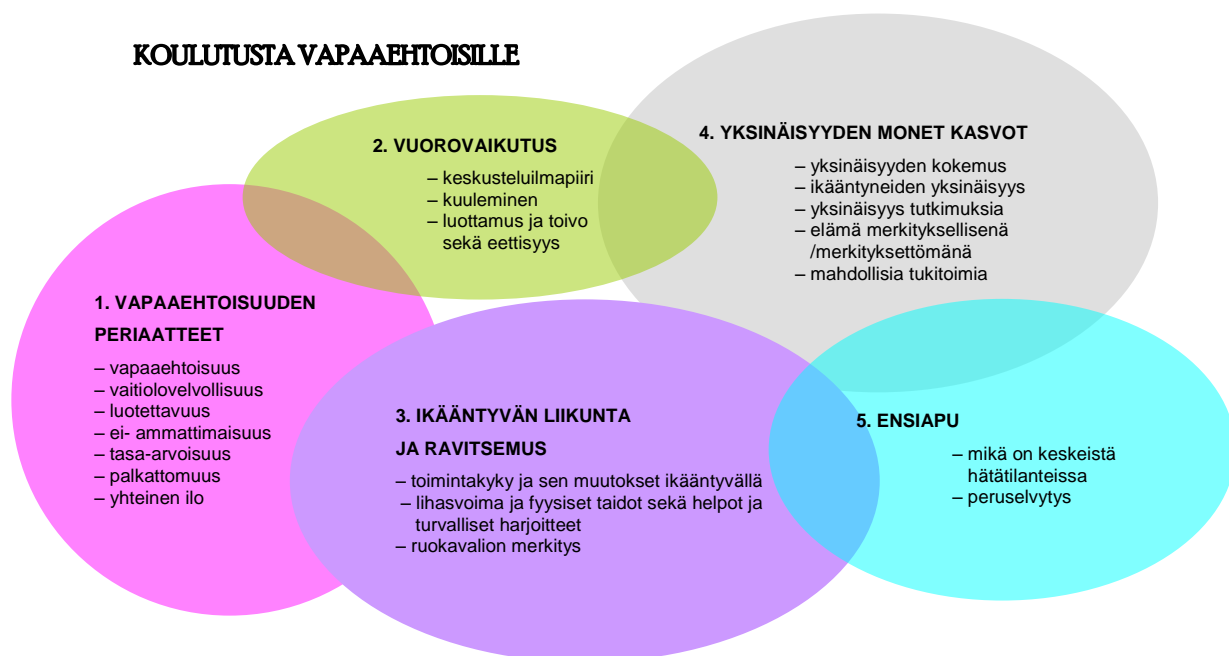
KOULUTUSTA VAPAAEHTOISILLE

2. VUOROVAIKUTUS

– keskusteluilmapiiri
– kuuleminen
– luottamus ja toivo sekä eettisyys

4. YKSINÄISYYDEN MONET KASVOT

– yksinäisyyden kokemus
– ikääntyneiden yksinäisyys
– yksinäisyys tutkimuksia
– elämä merkityksellisenä /merkityksettömänä
– mahdollisia tukitoimia

1. VAPAAEHTOISUUDEN PERIAATTEET

– vapaaehtoisuus
– vaitiolovelvollisuus
– luotettavuus
– ei- ammattimaisuus
– tasa-arvoisuus
– palkattomuus
– yhteinen ilo

3. IKÄÄNTYVÄN LIIKUNTA JA RAVITSEMUS

– toimintakyky ja sen muutokset ikääntyvällä
– lihasvoima ja fyysiset taidot sekä helpot ja turvalliset harjoitteet
– ruokavalion merkitys

5. ENSIAPU

– mikä on keskeistä hätätilanteissa
– peruselvytys